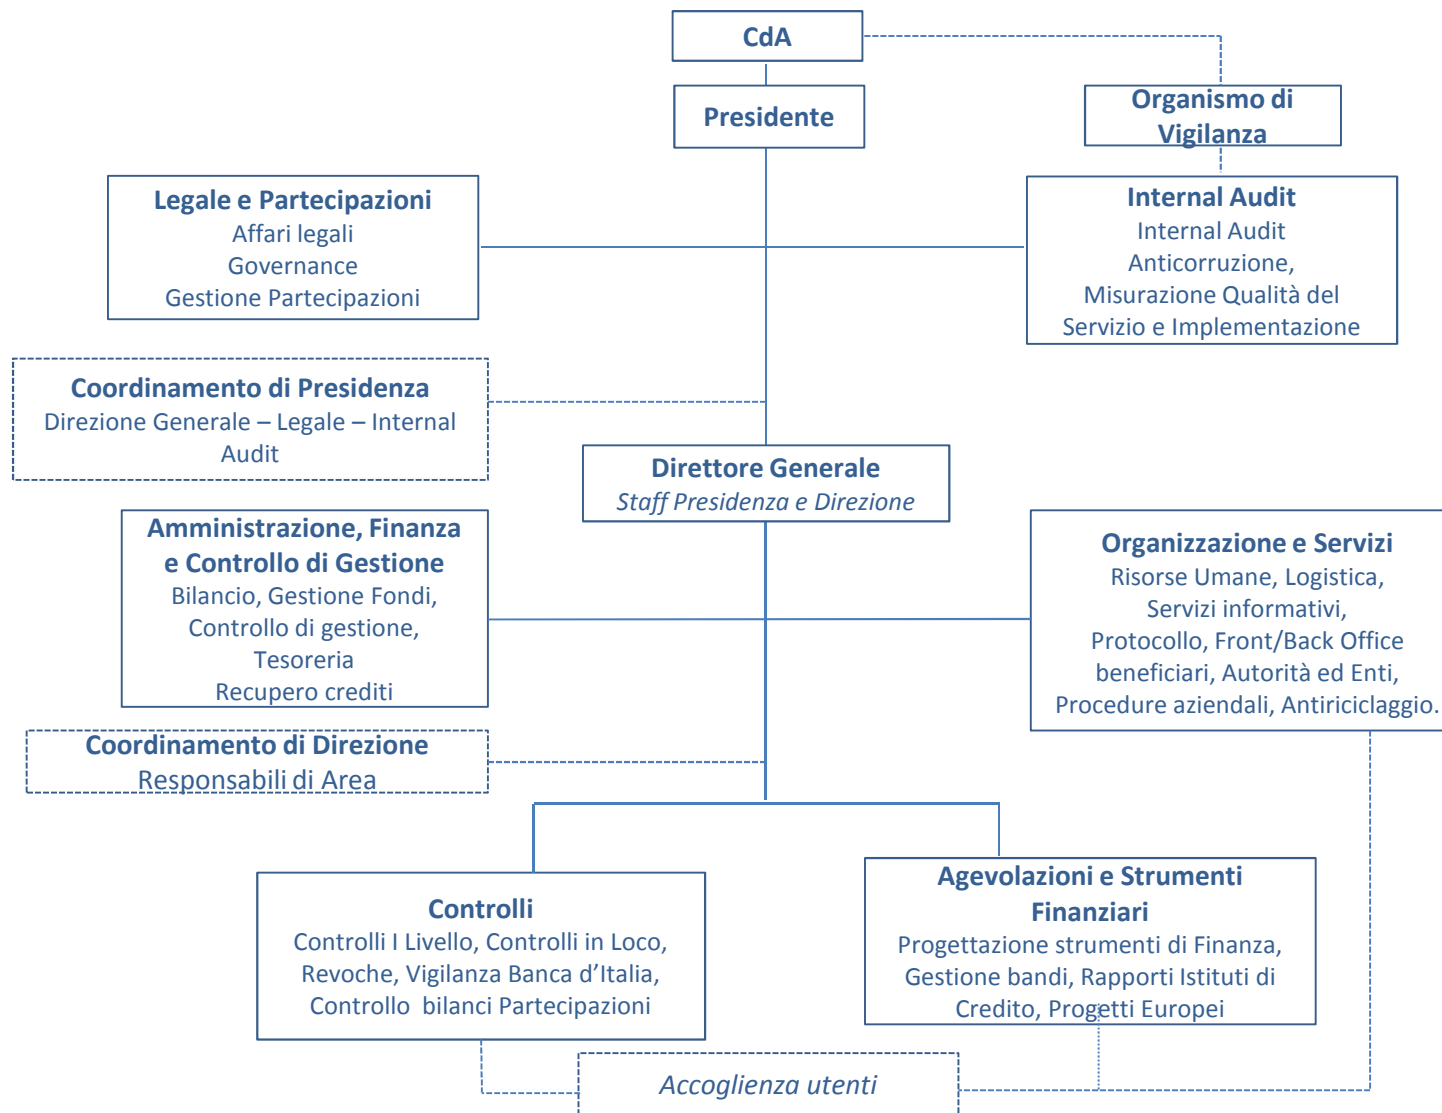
CdA

Presidente

Organismo di Vigilanza

Legale e Partecipazioni
Affari legali
Governance
Gestione Partecipazioni

Internal Audit
Internal Audit
Anticorruzione,
Misurazione Qualità del Servizio e Implementazione

Coordinamento di Presidenza
Direzione Generale – Legale – Internal Audit

Direttore Generale
Staff Presidenza e Direzione

Amministrazione, Finanza e Controllo di Gestione
Bilancio, Gestione Fondi,
Controllo di gestione,
Tesoreria
Recupero crediti

Organizzazione e Servizi
Risorse Umane, Logistica,
Servizi informativi,
Protocollo, Front/Back Office beneficiari, Autorità ed Enti,
Procedure aziendali, Antiriciclaggio.

Coordinamento di Direzione
Responsabili di Area

Controlli
Controlli I Livello, Controlli in Loco,
Revoche, Vigilanza Banca d'Italia,
Controllo bilanci Partecipazioni

Agevolazioni e Strumenti Finanziari
Progettazione strumenti di Finanza,
Gestione bandi, Rapporti Istituti di Credito, Progetti Europei

Accoglienza utenti